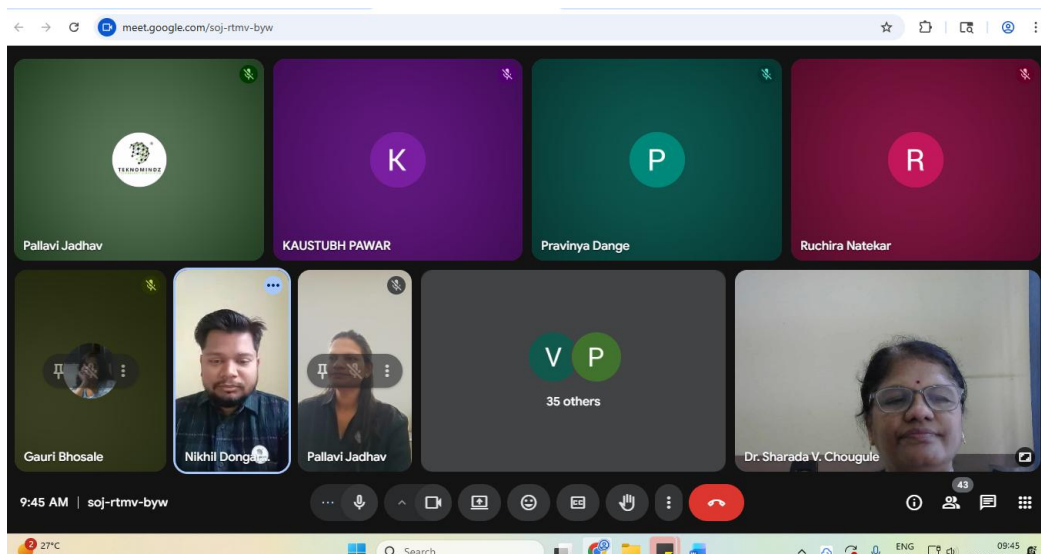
meet.google.com/soj-rtmv-byw

TEKNOMINDZ

Pallavi Jadhav

K

KAUSTUBH PAWAR

P

Pravinya Dange

R

Ruchira Natekar

Gauri Bhosale

Nikhil Donga...

Pallavi Jadhav

V P

35 others

Dr. Sharada V. Chougule

9:45 AM | soj-rtmv-byw

43

2 27°C

Search

ENG

09:45